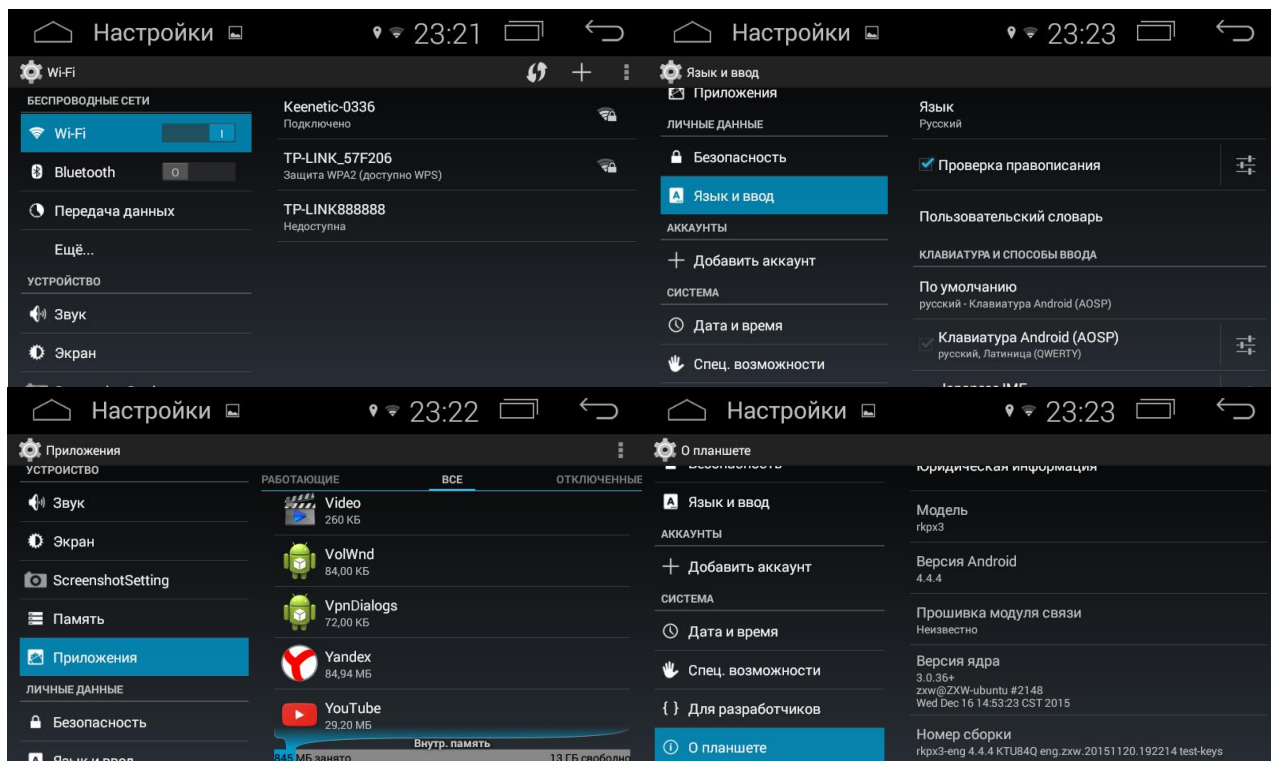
Настройки 23:21

Wi-Fi

БЕСПРОВОДНЫЕ СЕТИ

Wi-Fi I

Bluetooth O

Передача данных

Ещё...

УСТРОЙСТВО

Звук

Экран

Keenetic-0336
Подключено

TP-LINK_57F206
Защита WPA2 (доступно WPS)

TP-LINK888888
Недоступна

Настройки 23:23

Язык и ввод

Приложения

ЛИЧНЫЕ ДАННЫЕ

Безопасность

Язык и ввод

АККАУНТЫ

Добавить аккаунт

СИСТЕМА

Дата и время

Спец. возможности

Язык
Русский

Проверка правописания

Пользовательский словарь

КЛАВИАТУРА И СПОСОБЫ ВВОДА

По умолчанию
русский - Клавиатура Android (AOSP)

Клавиатура Android (AOSP)
русский, Латиница (QWERTY)

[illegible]

Настройки 23:22

Приложения

УСТРОЙСТВО

Звук

Экран

ScreenshotSetting

Память

Приложения

ЛИЧНЫЕ ДАННЫЕ

Безопасность

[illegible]

РАБОТАЮЩИЕ ВСЕ ОТКЛЮЧЕННЫЕ

Video
260 КБ

VolWnd
84,00 КБ

VpnDialogs
72,00 КБ

Yandex
84,94 МБ

YouTube
29,20 МБ

Внутр. память

845 МБ занято 13 ГБ свободно

Настройки 23:23

О планшете

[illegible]

Язык и ввод

АККАУНТЫ

Добавить аккаунт

СИСТЕМА

Дата и время

Спец. возможности

Для разработчиков

О планшете

Юридическая информация

Модель
rkpx3

Версия Android
4.4.4

Прошивка модуля связи
Неизвестно

Версия ядра
3.0.36+
zxw@ZXW-ubuntu #2148
Wed Dec 16 14:53:23 CST 2015

Номер сборки
rkpx3-eng 4.4.4 KTU84Q eng.zxw.20151120.192214 test-keys